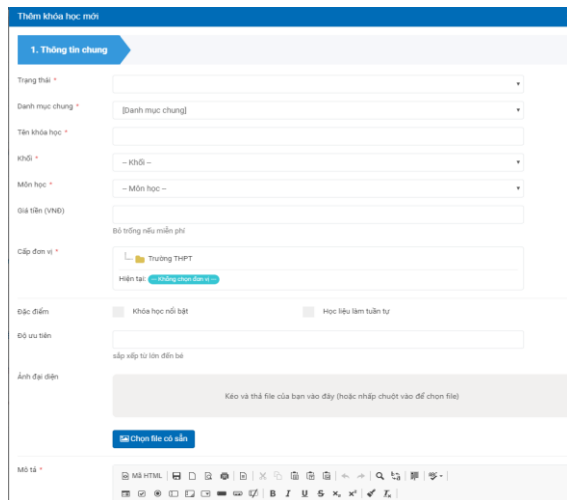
Thêm khóa học mới

1. Thông tin chung

Trạng thái *

Danh mục chung *
[Danh mục chung]

Tên khóa học *

Khối *
-- Khối --

Môn học *
-- Môn học --

Giá tiền (VNĐ)

Bỏ trống nếu miễn phí

Cấp đơn vị *
Trường THPT
Hiện tại: -- Không chọn đơn vị --

Đặc điểm
Khóa học nổi bật
Học liệu làm tuần tự

Độ ưu tiên

sắp xếp từ lớn đến bé

Ảnh đại diện
Kéo và thả file của bạn vào đây (hoặc nhấp chuột vào để chọn file)

Chọn file có sẵn

Mô tả *
Mã HTML
B I U S $x_a$ $x^a$ $I_x$